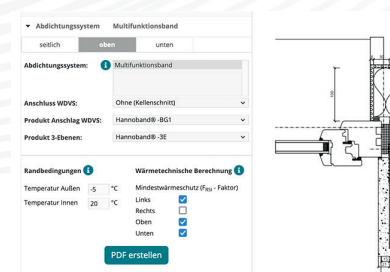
Abdichtungssystem Multifunktionsband

seitlich oben unten

Abdichtungssystem: Multifunktionsband

Anschluss WDVS: Ohne (Kellenschnitt)

Produkt Anschlag WDVS: Hannoband® -BG1

Produkt 3-Ebenen: Hannoband® -3E

Randbedingungen

Temperatur Außen -5 °C

Temperatur Innen 20 °C

Wärmetechnische Berechnung

Mindestwärmeschutz ($F_{RSI}$ - Faktor)

Links

Rechts

Oben

Unten

PDF erstellen

100